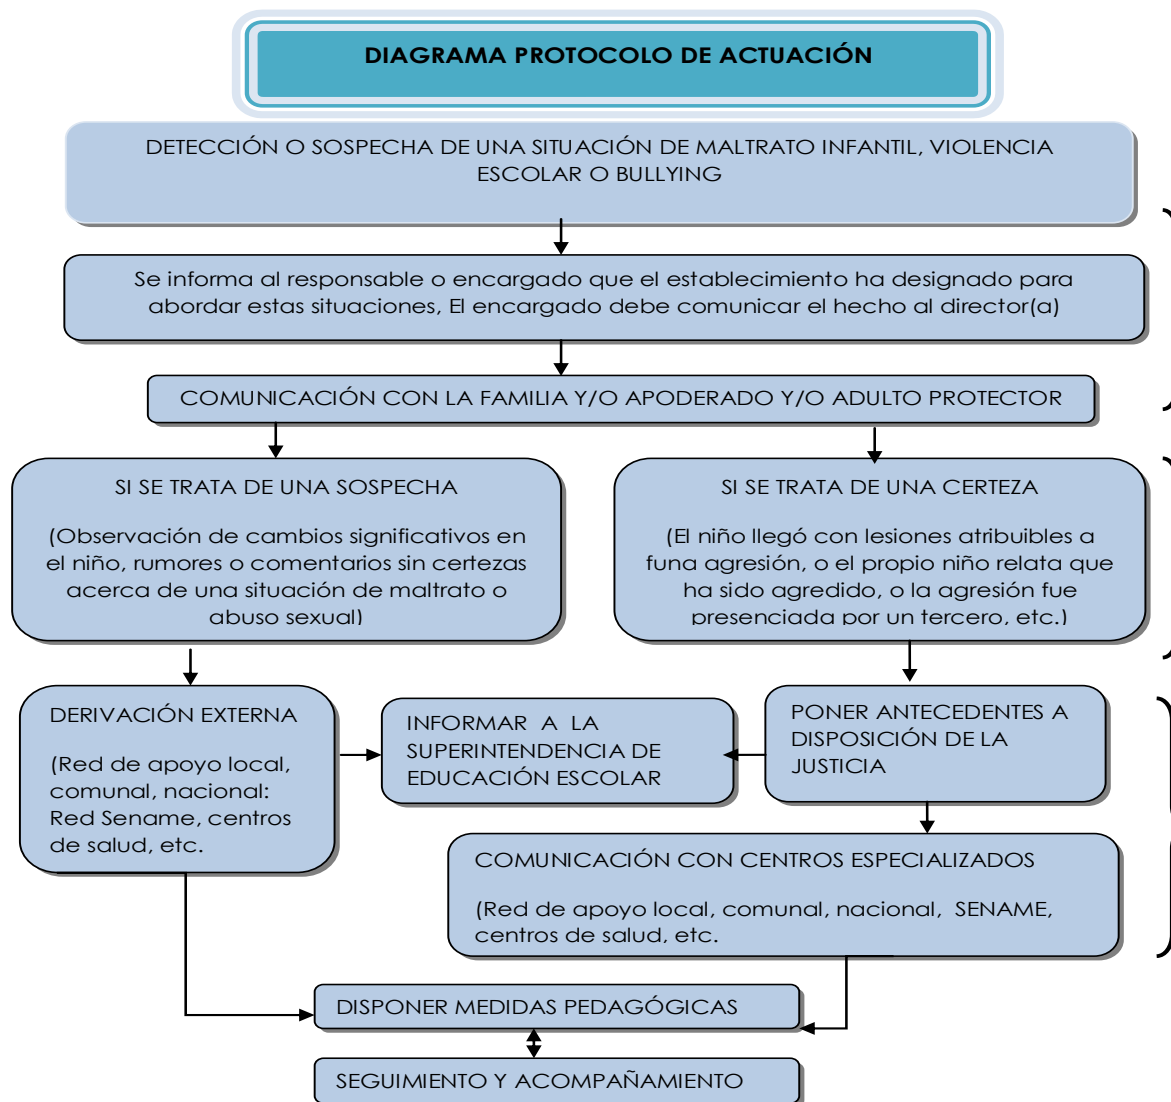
DIAGRAMA PROTOCOLO DE ACTUACIÓN

DETECCIÓN O SOSPECHA DE UNA SITUACIÓN DE MALTRATO INFANTIL, VIOLENCIA ESCOLAR O BULLYING

Se informa al responsable o encargado que el establecimiento ha designado para abordar estas situaciones, El encargado debe comunicar el hecho al director(a)

COMUNICACIÓN CON LA FAMILIA Y/O APODERADO Y/O ADULTO PROTECTOR

SI SE TRATA DE UNA SOSPECHA

(Observación de cambios significativos en el niño, rumores o comentarios sin certezas acerca de una situación de maltrato o abuso sexual)

SI SE TRATA DE UNA CERTEZA

(El niño llegó con lesiones atribuibles a funa agresión, o el propio niño relata que ha sido agredido, o la agresión fue presenciada por un tercero, etc.)

DERIVACIÓN EXTERNA

(Red de apoyo local, comunal, nacional: Red Sename, centros de salud, etc.

INFORMAR A LA SUPERINTENDENCIA DE EDUCACIÓN ESCOLAR

PONER ANTECEDENTES A DISPOSICIÓN DE LA JUSTICIA

COMUNICACIÓN CON CENTROS ESPECIALIZADOS

(Red de apoyo local, comunal, nacional, SENAME, centros de salud, etc.

DISPONER MEDIDAS PEDAGÓGICAS

SEGUIMIENTO Y ACOMPAÑAMIENTO